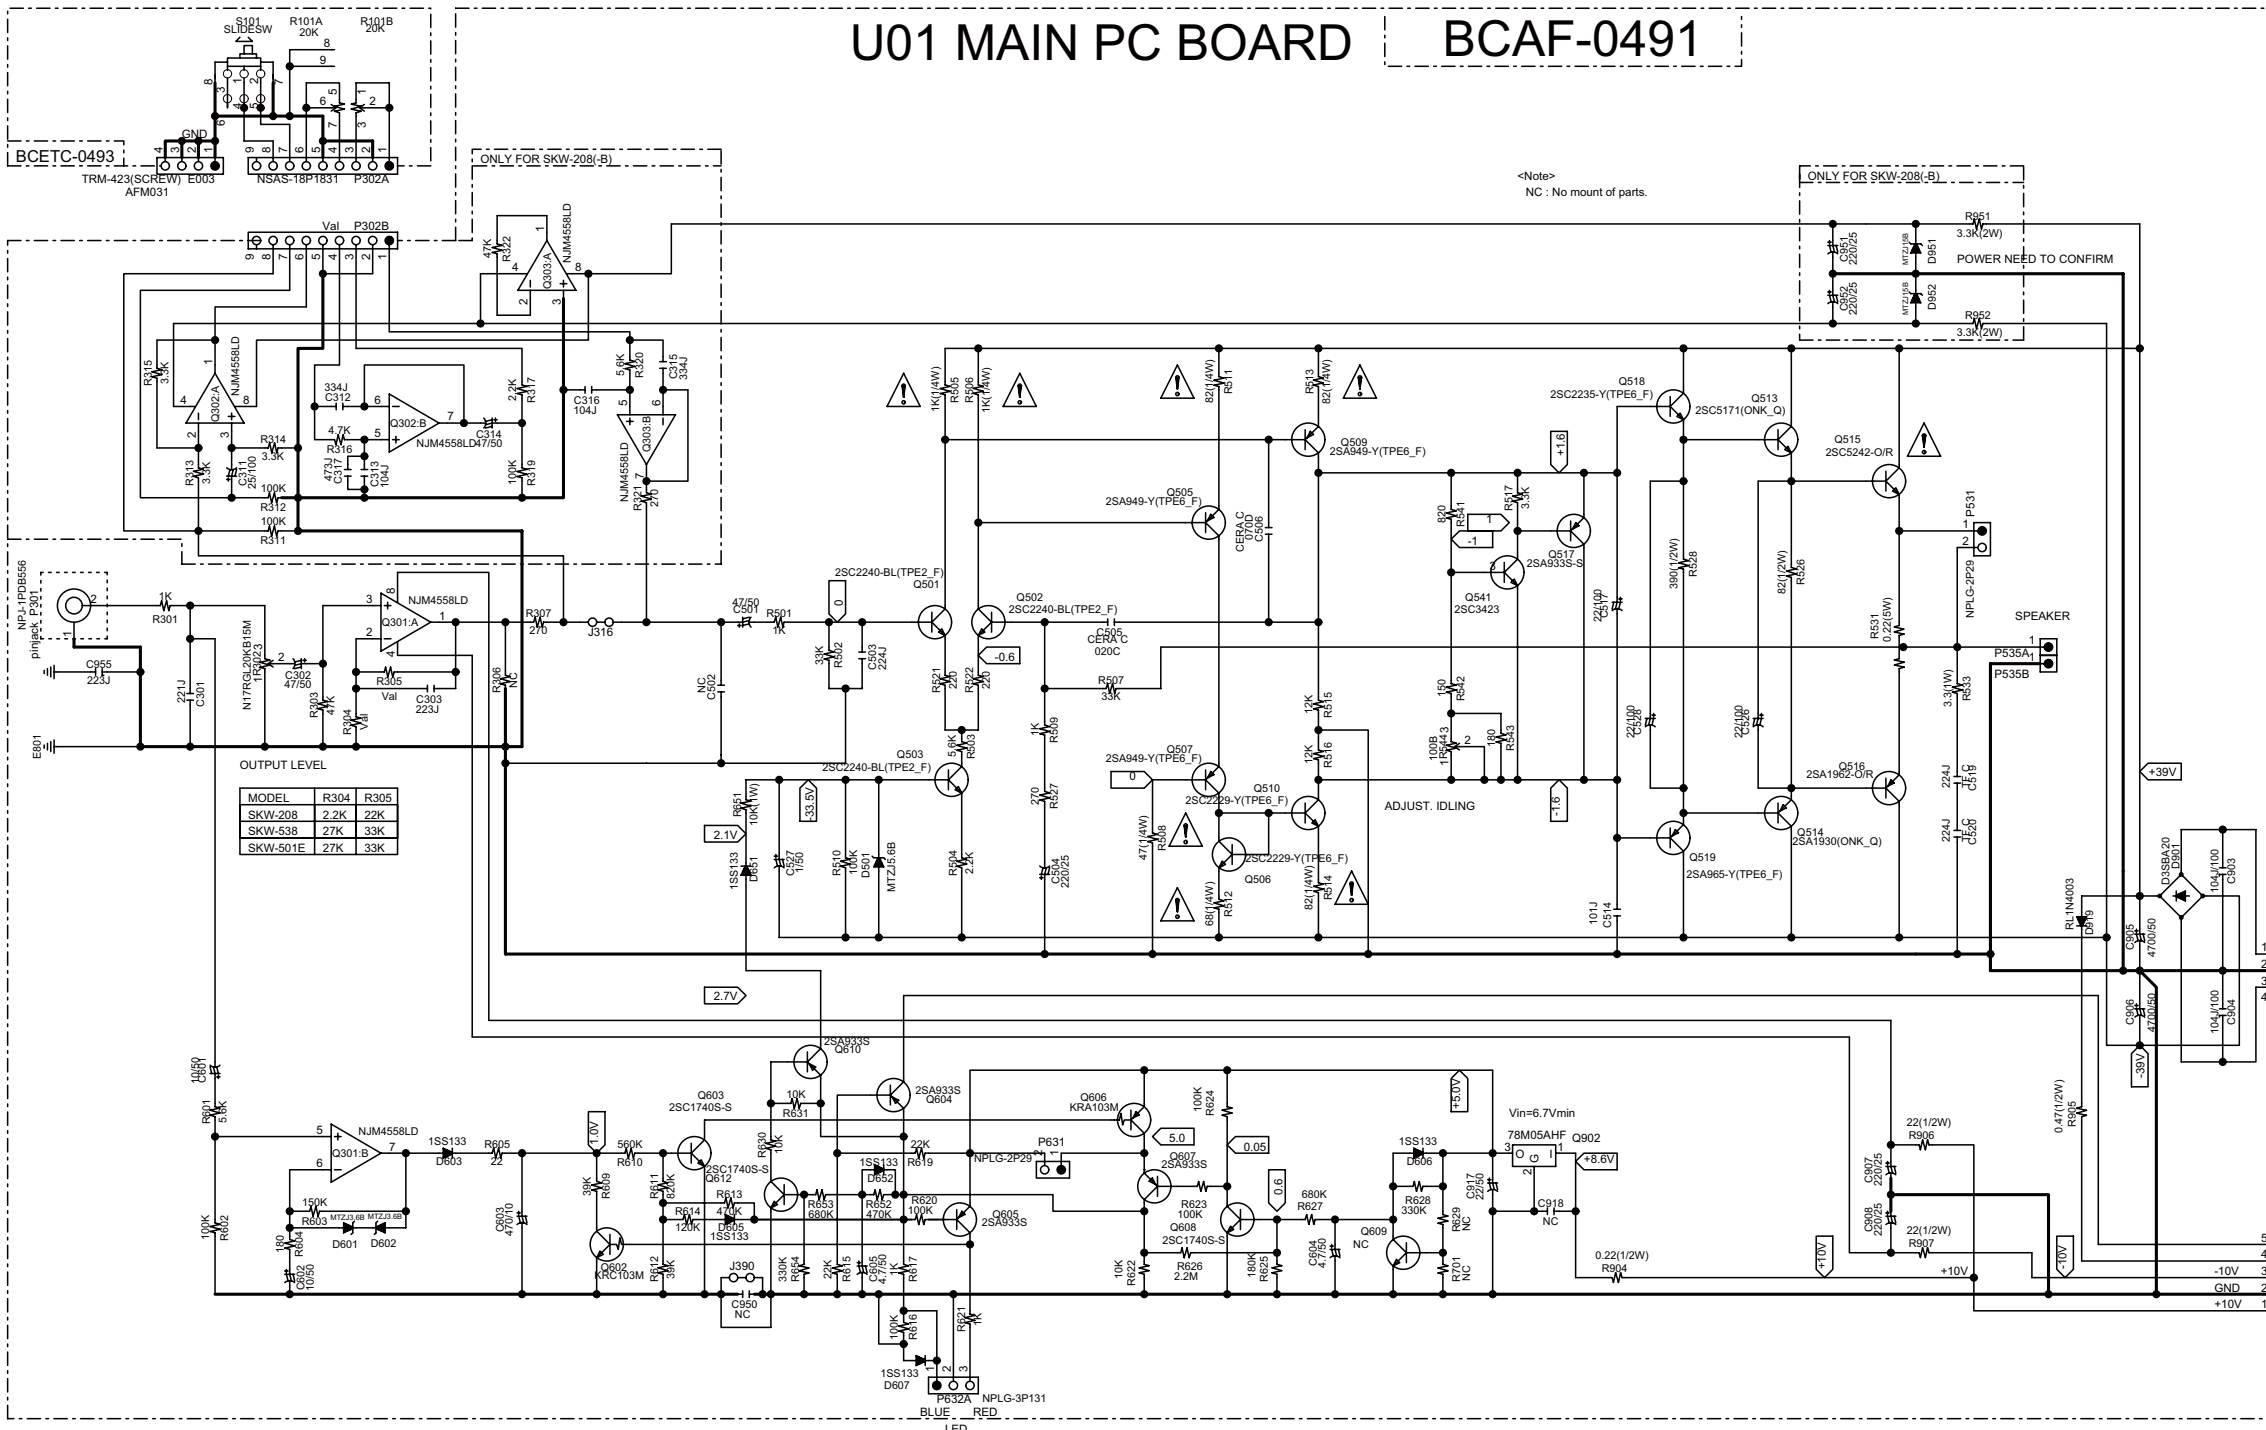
U01 MAIN PC BOARD BCAF-0491

S101 SLIDESW R101A 20K R101B 20K

BCETC-0493 GND TRM-423(SCREW) E003 AFM031 NSAS-18P1831 P302A

ONLY FOR SKW-208(-B)

<Note>
NC : No mount of parts.

ONLY FOR SKW-208(-B)

R951 3.3K(2W)
C951 220/25 D951
POWER NEED TO CONFIRM
C952 220/25 D952
R952 3.3K(2W)

Val P302B

R322 47K Q303:A NJM4558LD

R315 3.3K Q302:A NJM4558LD
C312 334J Q302:B NJM4558LD C314 47/50 R317 2.2K
R316 4.7K R314 3.3K
C317 473J C313 104J R319 100K
R313 3.3K C311 25/100
R312 100K
R311 100K
C316 104J R320 5.6K C315 334J
Q303:B NJM4558LD
R321 270

Q518 2SC2235-Y(TPE6_F)
Q513 2SC5171(ONK_Q)
Q515 2SC5242-O/R
R505 1K(1/4W) R506 1K(1/4W)
R511 82(1/4W) R513 82(1/4W)
Q509 2SA949-Y(TPE6_F)
+1.6
Q505 2SA949-Y(TPE6_F)
C506 CERA C 070D
R541 820 R517 3.3K
Q517 2SA933S-S
Q541 2SC3423
R528 390(1/2W) R526 82(1/2W)
P531 NPLG-2P29
SPEAKER
R531 0.22(5W)
P535A P535B

NPJ-1PDB556 pinjack P301
R301 1K
C955 223J
E801
C301 221J
N17RGL20KB15M R303 4K
C302 47/50
NJM4558LD Q301:A
R305 Val C303 223J
R304 Val
R306 NC
R307 270
J316
C501 47/50 R501 1K
C502 NC
R502 33K C503 224J
2SC2240-BL(TPE2_F) Q501
Q502 2SC2240-BL(TPE2_F)
C505 CERA C 020C
0
-0.6
R521 220 R522 220
R507 33K
R509 1K
R503 5.6K
Q503 2SC2240-BL(TPE2_F)
R515 12K R516 12K
R542 150
R544 100B
R543 180
C511 22/100 C528 22/100 C526 22/100
R533 3.3(1W)
Q516 2SA1962-O/R
C519 224J
+39V

OUTPUT LEVEL

| MODEL | R304 | R305 |
|---|---|---|
| SKW-208 | 2.2K | 22K |
| SKW-538 | 27K | 33K |
| SKW-501E | 27K | 33K |

R651 10K(1W)
-33.5V
2.1V
C527 1/50
R510 100K D501 MTZJ5.6B
R504 2.2K
R527 270
C504 220/25
Q507 2SA949-Y(TPE6_F)
0
Q510 2SC2229-Y(TPE6_F)
ADJUST. IDLING
-1.6
R508 47(1/4W)
Q506 2SC2229-Y(TPE6_F)
R512 68(1/4W) R514 82(1/4W)
Q519 2SA965-Y(TPE6_F)
Q514 2SA1930(ONK_Q)
C520 224J
C514 101J
1SS133 D651
D901 D3SBA20
C903 104J/100
D919 RL1N4003
C905 4700/50
C906 4700/50
C904 104J/100
-39V

2.7V
2SA933S Q610
C601 10/50
R601 5.6K
Q603 2SC1740S-S
R631 10K
2SA933S Q604
Q606 KRA103M
R624 100K
+5.0V
Vin=6.7Vmin
78M05AHF Q902
+8.6V
NJM4558LD Q301:B
1SS133 D603
R605 22
1.0V
R610 560K
R630 10K
Q612 2SC1740S-S
22K R619
NPLG-2P29 P631
5.0
0.05
Q607 2SA933S
1SS133 D606
C917 22/50
C918 NC
R906 22(1/2W)
C907 220/25
R905 0.47(1/2W)
R603 150K
D601 D602 MTZJ3.6B
R609 39K
R611 820K
R613 470K
R614 120K D605 1SS133
1SS133 D652
R653 680K
R652 470K
R620 100K
Q605 2SA933S
R623 100K
0.6
R627 680K
R628 330K
R629 NC
Q609 NC
C908 220/25
R907 22(1/2W)
R602 100K
R604 180
C602 10/50
C603 470/10
Q602 KRC103M
R612 39K
J390
C950 NC
R654 330K
R615 22K
C605 4.7/50
R617 1K
R622 10K
Q608 2SC1740S-S
R626 2.2M
R625 180K
C604 4.7/50
R701 NC
R904 0.22(1/2W)
+10V
+10V
-10V
-10V
GND
+10V
R616 100K
R621
1SS133 D607
P632A NPLG-3P131
BLUE RED
LED